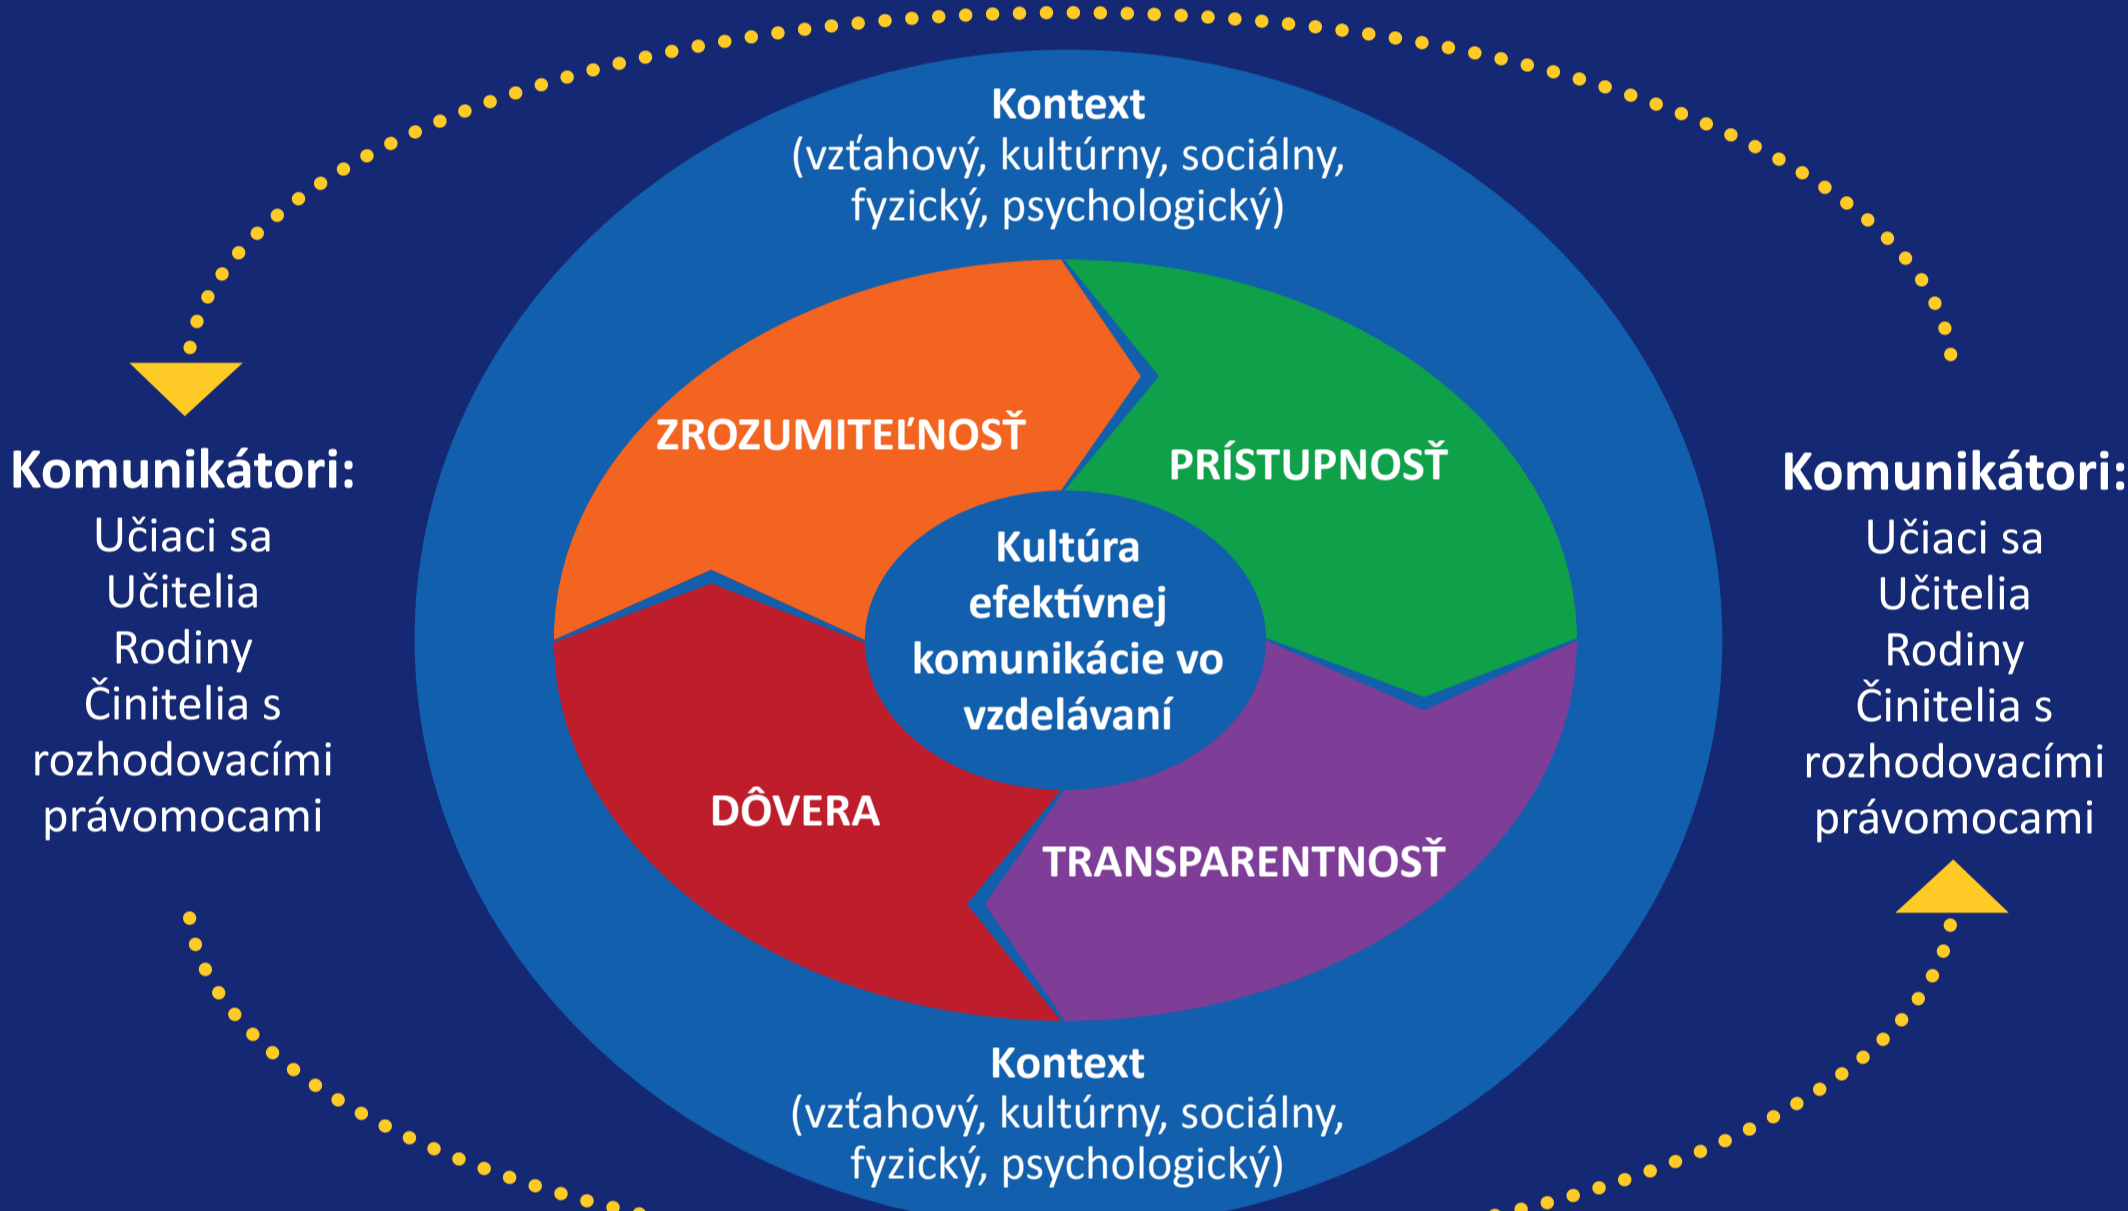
Kontext
(vzťahový, kultúrny, sociálny, fyzický, psychologický)

Komunikátori:
Učiaci sa
Učitelia
Rodiny
Činitelia s rozhodovacími právomocami

ZROZUMITEĽNOSŤ

PRÍSTUPNOSŤ

Kultúra efektívnej komunikácie vo vzdelávaní

DÔVERA

TRANSPARENTNOSŤ

Komunikátori:
Učiaci sa
Učitelia
Rodiny
Činitelia s rozhodovacími právomocami

Kontext
(vzťahový, kultúrny, sociálny, fyzický, psychologický)